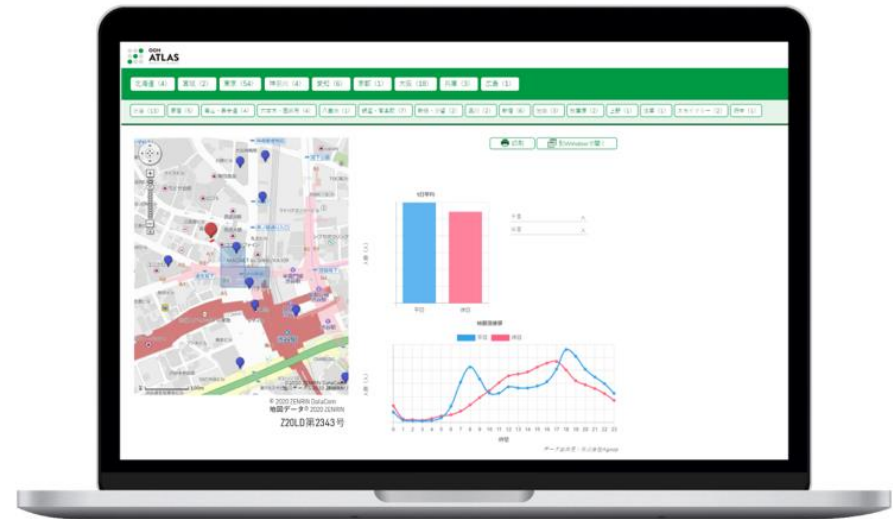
OOH ATLAS

北海道（4） 宮城（2） 東京（54） 神奈川（4） 愛知（6） 京都（1） 大阪（18） 兵庫（3） 広島（1）

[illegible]

印刷

© 2020 ZENRIN DataCom
地図データ © 2020 ZENRIN
Z20LD第2343号

平日
休日

時間帯推移
平日 休日

0 1 2 3 4 5 6 7 8 9 10 11 12 13 14 15 16 17 18 19 20 21 22 23